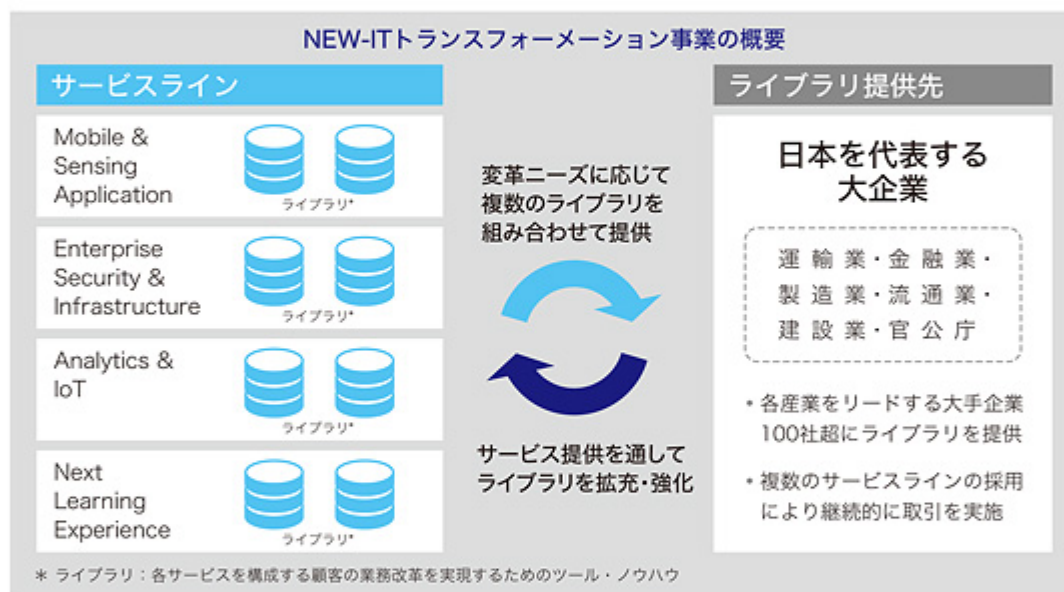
NEW-ITトランスフォーメーション事業の概要

サービスライン

Mobile & Sensing Application

ライブラリ*

Enterprise Security & Infrastructure

ライブラリ*

Analytics & IoT

ライブラリ*

Next Learning Experience

ライブラリ*

変革ニーズに応じて複数のライブラリを組み合わせて提供

サービス提供を通してライブラリを拡充・強化

ライブラリ提供先

日本を代表する大企業

運輸業・金融業・製造業・流通業・建設業・官公庁

・各産業をリードする大手企業100社超にライブラリを提供

・複数のサービスラインの採用により継続的に取引を実施

＊ ライブラリ：各サービスを構成する顧客の業務改革を実現するためのツール・ノウハウ